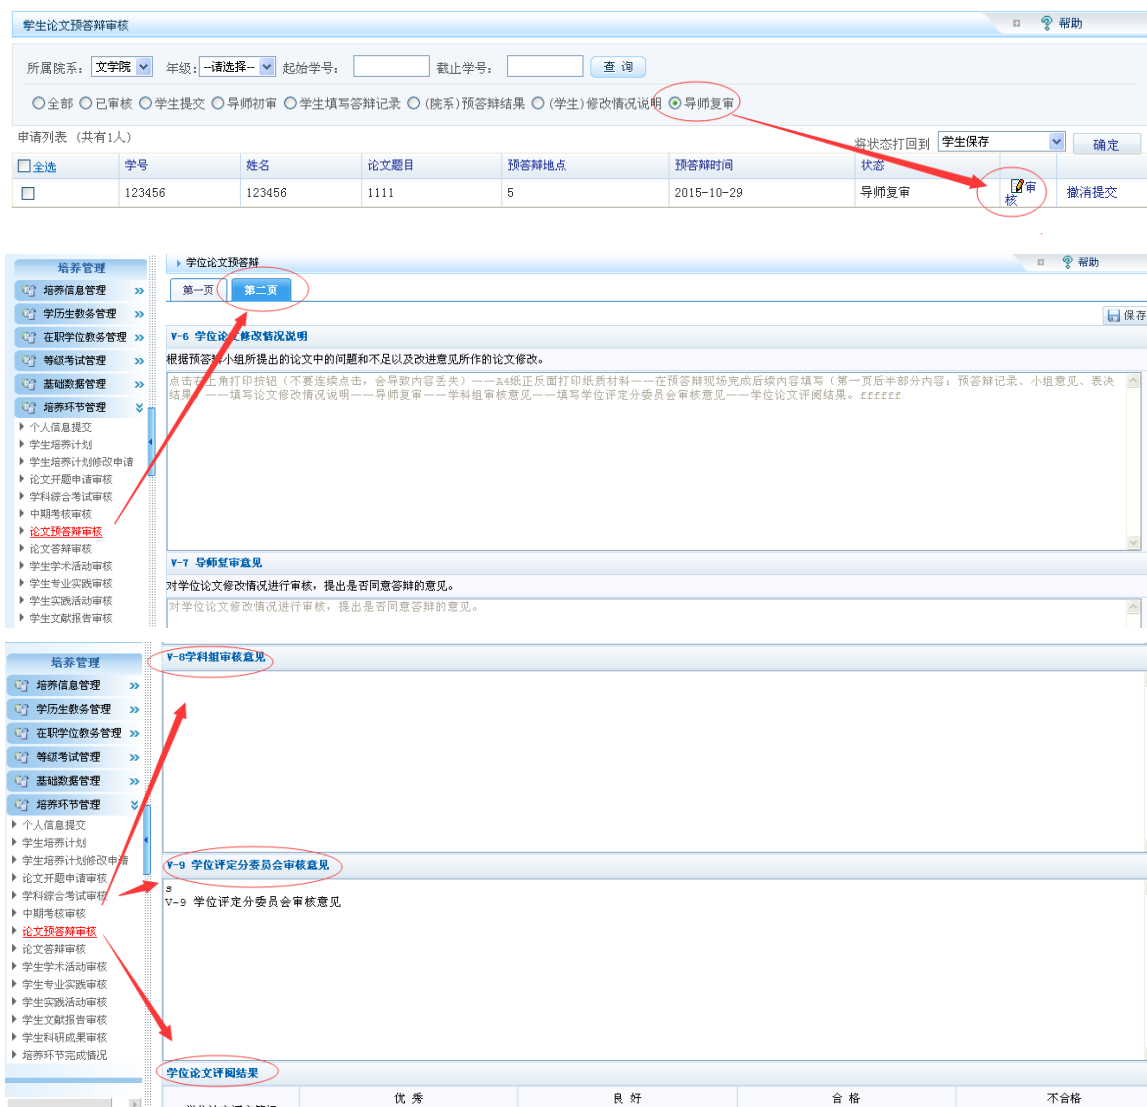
学生论文预答辩审核

帮助

所属院系: 文学院 年级: --请选择-- 起始学号: 截止学号: 查 询

全部 已审核 学生提交 导师初审 学生填写答辩记录 (院系)预答辩结果 (学生)修改情况说明 导师复审

申请列表 (共有1人)

将状态打回到 学生保存 确定

| 全选 | 学号 | 姓名 | 论文题目 | 预答辩地点 | 预答辩时间 | 状态 | | |
|---|---|---|---|---|---|---|---|---|
| | 123456 | 123456 | 1111 | 5 | 2015-10-29 | 导师复审 | 审核 | 撤消提交 |

培养管理
培养信息管理
学历生教务管理
在职学位教务管理
等级考试管理
基础数据管理
培养环节管理
个人信息提交
学生培养计划
学生培养计划修改申请
论文开题申请审核
学科综合考试审核
中期考核审核
论文预答辩审核
论文答辩审核
学生学术活动审核
学生专业实践审核
学生实践活动审核
学生文献报告审核

学位论文预答辩

帮助

第一页 第二页

保存

V-6 学位论文修改情况说明

根据预答辩小组所提出的论文中的问题和不足以及改进意见所作的论文修改。

点击右上角打印按钮(不要连续点击,会导致内容丢失)——A4纸正反面打印纸质材料——在预答辩现场完成后续内容填写(第一页后半部分内容:预答辩记录、小组意见、表决结果)——填写论文修改情况说明——导师复审——学科组审核意见——填写学位评定分委员会审核意见——学位论文评阅结果。ffffff

V-7 导师复审意见

对学位论文修改情况进行审核,提出是否同意答辩的意见。

对学位论文修改情况进行审核,提出是否同意答辩的意见。

培养管理
培养信息管理
学历生教务管理
在职学位教务管理
等级考试管理
基础数据管理
培养环节管理
个人信息提交
学生培养计划
学生培养计划修改申请
论文开题申请审核
学科综合考试审核
中期考核审核
论文预答辩审核
论文答辩审核
学生学术活动审核
学生专业实践审核
学生实践活动审核
学生文献报告审核
学生科研成果审核
培养环节完成情况

V-8学科组审核意见

V-9 学位评定分委员会审核意见

s
V-9 学位评定分委员会审核意见

学位论文评阅结果

| | 优 秀 | 良 好 | 合 格 | 不合格 |
|---|---|---|---|---|